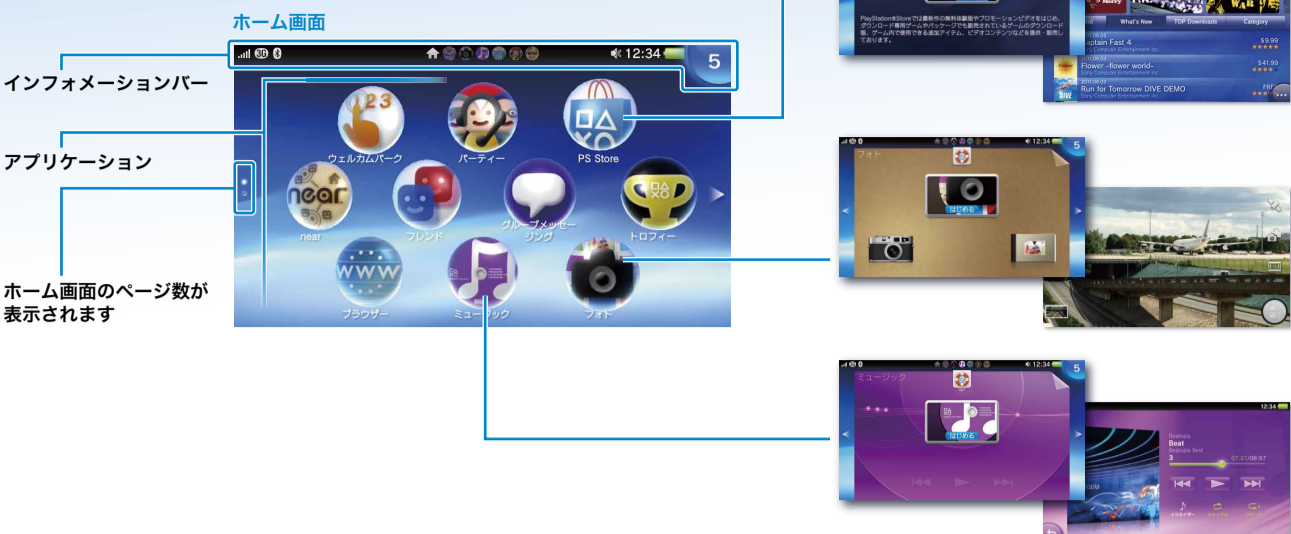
ホーム画面

インフォメーションバー

アプリケーション

ホーム画面のページ数が表示されます

3G 12:34 5

ウェルカムパーク
パーティー
PS Store
near
フレンド
グループメッセージング
トロフィー
ブラウザー
ミュージック
フォト

PlayStation®Storeでは最新作の無料体験版やプロモーションビデオをはじめ、ダウンロード専用ゲームやパッケージでも販売されているゲームのダウンロード版、ゲーム内で使用できる追加アイテム、ビデオコンテンツなどを提供・販売しております。

What's New
TOP Downloads
Category
Captain Fast 4
$9.99
Sony Computer Entertainment Inc.
Flower -flower world-
$41.99
Sony Computer Entertainment Inc.
Run for Tomorrow DIVE DEMO
FREE
Sony Computer Entertainment Inc.

12:34 5
フォト
はじめる

12:34 5
ミュージック
はじめる

12:34
Beatopia
Beat
Beatopia Best
3
07:21/08:57